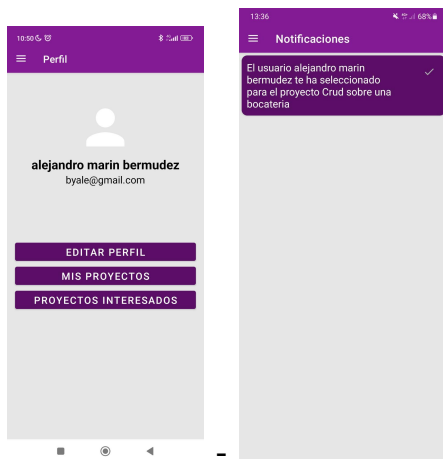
10:50

Perfil

alejandro marin bermudez
byale@gmail.com

EDITAR PERFIL

MIS PROYECTOS

PROYECTOS INTERESADOS

13:36
68%

Notificaciones

El usuario alejandro marin bermudez te ha seleccionado para el proyecto Crud sobre una bocateria